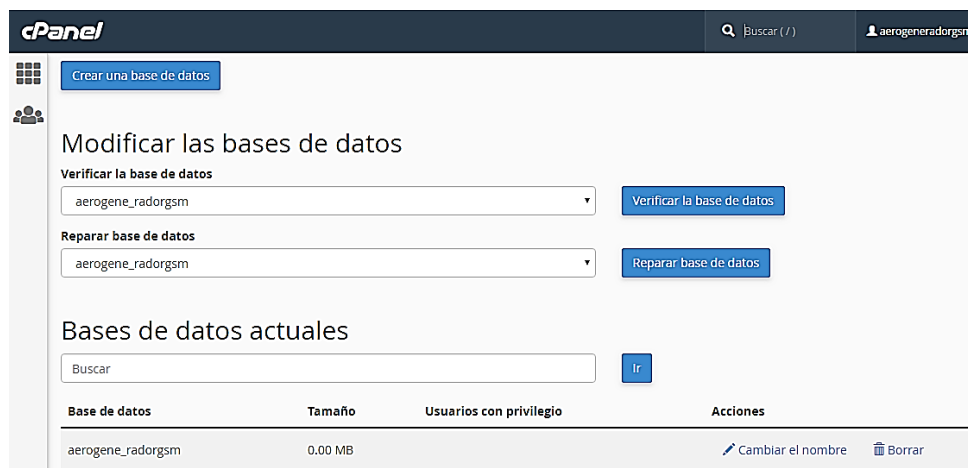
cPanel

Buscar ( / )

aerogeneradorgsm

Crear una base de datos

Modificar las bases de datos

Verificar la base de datos

aerogene_radorgsm

Verificar la base de datos

Reparar base de datos

aerogene_radorgsm

Reparar base de datos

Bases de datos actuales

Buscar

Ir

| Base de datos | Tamaño | Usuarios con privilegio | Acciones | |
|---|---|---|---|---|
| aerogene_radorgsm | 0.00 MB | | Cambiar el nombre | Borrar |